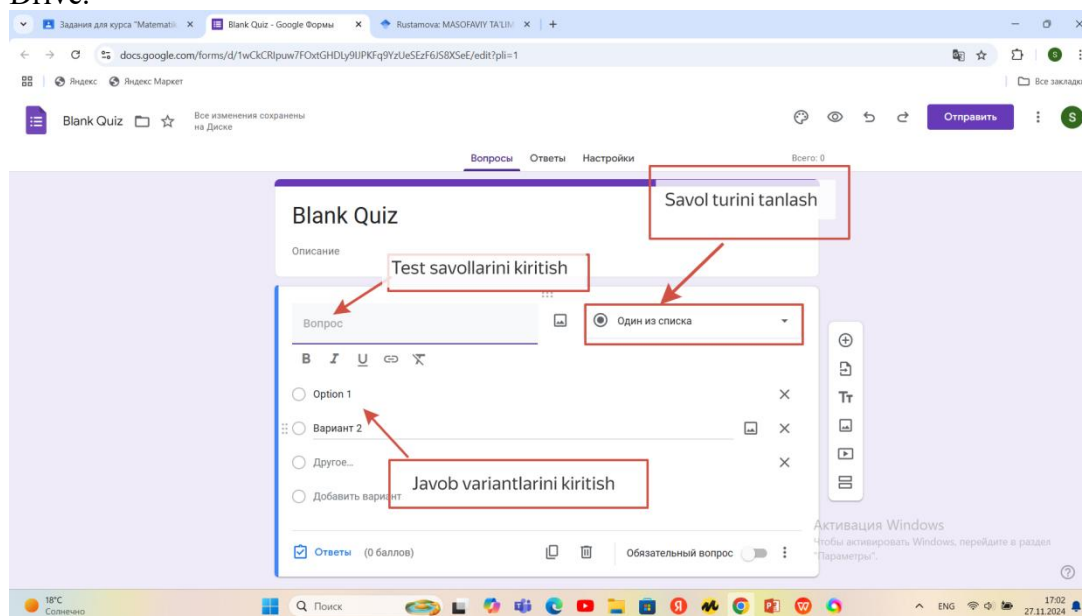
Drive.

Задания для курса "Matematik ×
Blank Quiz - Google Формы ×
Rustamova: MASOFAVIY TA'LIM ×
+

docs.google.com/forms/d/1wCkCRlpuw7FOxtGHDLy9lJPKFq9YzUeSEzF6JS8XSeE/edit?pli=1

Яндекс  Яндекс Маркет
Все закладки

Blank Quiz
Все изменения сохранены на Диске
Отправить
S

Вопросы  Ответы  Настройки
Всего: 0

Blank Quiz
Описание

Savol turini tanlash

Test savollarini kiritish

Вопрос

Один из списка

B I U

Option 1

Вариант 2

Другое...

Javob variantlarini kiritish

Добавить вариант

Ответы (0 баллов)
Обязательный вопрос

Активация Windows
Чтобы активировать Windows, перейдите в раздел "Параметры".

18°C
Солнечно
Поиск
ENG
17:02
27.11.2024